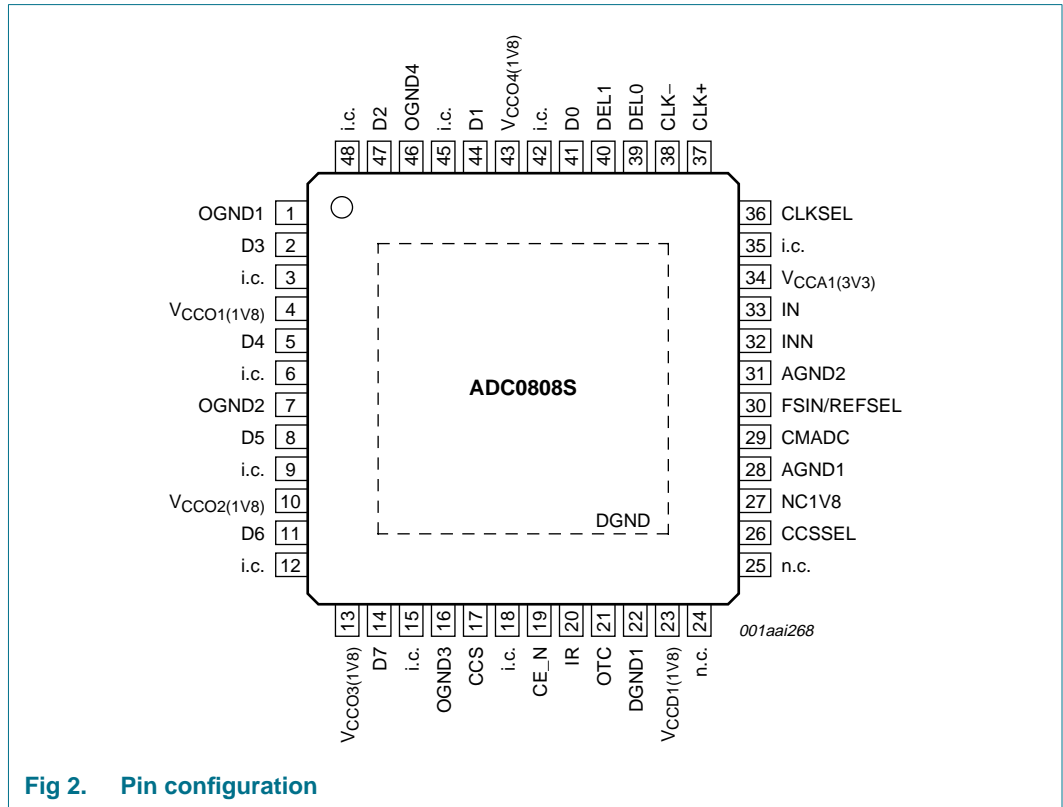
i.c. 48
D2 47
OGND4 46
i.c. 45
D1 44
$V_{CCO4(1V8)}$ 43
i.c. 42
D0 41
DEL1 40
DEL0 39
CLK− 38
CLK+ 37

OGND1 1
D3 2
i.c. 3
$V_{CCO1(1V8)}$ 4
D4 5
i.c. 6
OGND2 7
D5 8
i.c. 9
$V_{CCO2(1V8)}$ 10
D6 11
i.c. 12

ADC0808S

DGND

36 CLKSEL
35 i.c.
34 $V_{CCA1(3V3)}$
33 IN
32 INN
31 AGND2
30 FSIN/REFSEL
29 CMADC
28 AGND1
27 NC1V8
26 CCSSEL
25 n.c.

13 $V_{CCO3(1V8)}$
14 D7
15 i.c.
16 OGND3
17 CCS
18 i.c.
19 CE_N
20 IR
21 OTC
22 DGND1
23 $V_{CCD1(1V8)}$
24 n.c.

001aai268

Fig 2. Pin configuration